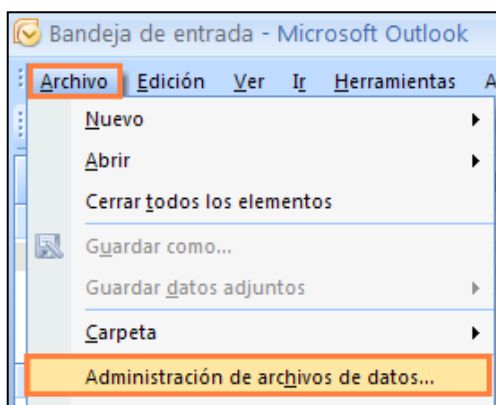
Bandeja de entrada - Microsoft Outlook

Archivo Edición Ver Ir Herramientas A

Nuevo
Abrir
Cerrar todos los elementos
Guardar como...
Guardar datos adjuntos
Carpeta
Administración de archivos de datos...